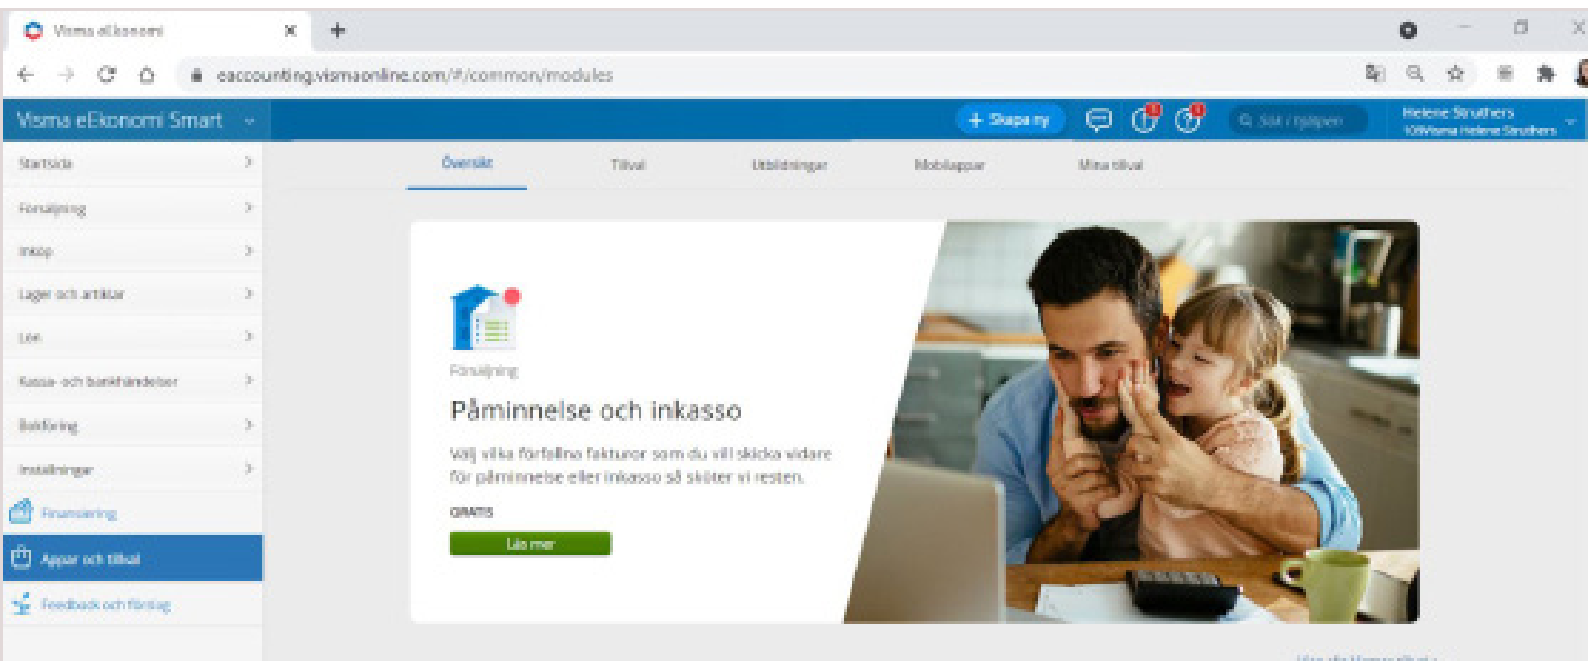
Visma eEkonomi

eaccounting.vismaonline.com/#/common/modules

Visma eEkonomi Smart

+ Skapa ny

Sök i hjälpen

Helene Struthers
10Visma Helene Struthers

Startsida
Försäljning
Inköp
Lager och artiklar
Lön
Kassa- och bankhändelser
Bokföring
Inställningar
Finansiering
Appar och tillval
Feedback och förslag

Översikt
Tillval
Utbildningar
Mobilappar
Mina tillval

Försäljning

Påminnelse och inkasso

Välj vilka förfallna fakturor som du vill skicka vidare för påminnelse eller inkasso så sköter vi resten.

GRATIS

Läs mer

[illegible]